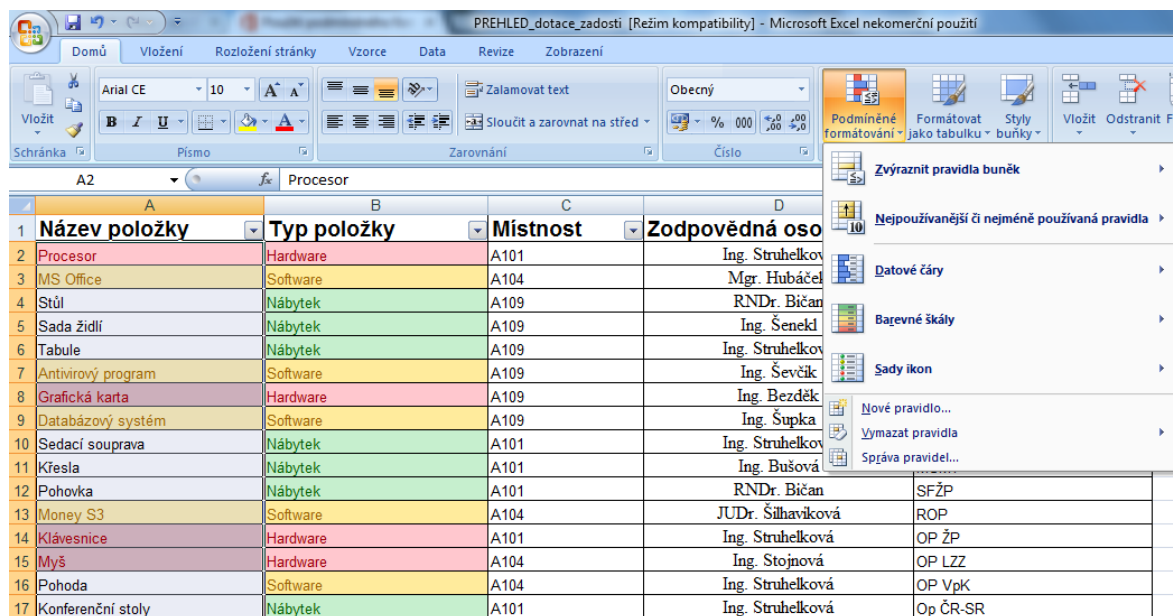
PREHLED_dotace_zadosti [Režim kompatibility] - Microsoft Excel nekomerční použití

Domů Vložení Rozložení stránky Vzorce Data Revize Zobrazení

Vložit
Schránka
Arial CE 10
B I U
Písmo
Zalamovat text
Sloučit a zarovnat na střed
Zarovnání
Obecný
% 000
Číslo
Podmíněné formátování
Formátovat jako tabulku
Styly buňky
Vložit Odstranit

A2 Procesor

| | A | B | C | D |
|---|---|---|---|---|
| 1 | Název položky | Typ položky | Místnost | Zodpovědná oso |
| 2 | Procesor | Hardware | A101 | Ing. Struhelkov |
| 3 | MS Office | Software | A104 | Mgr. Hubáček |
| 4 | Stůl | Nábytek | A109 | RNDr. Bičan |
| 5 | Sada židlí | Nábytek | A109 | Ing. Šenekl |
| 6 | Tabule | Nábytek | A109 | Ing. Struhelkov |
| 7 | Antivirový program | Software | A109 | Ing. Ševčík |
| 8 | Grafická karta | Hardware | A109 | Ing. Bezděk |
| 9 | Databázový systém | Software | A109 | Ing. Šupka |
| 10 | Sedací souprava | Nábytek | A101 | Ing. Struhelkov |
| 11 | Křesla | Nábytek | A101 | Ing. Bušová |
| 12 | Pohovka | Nábytek | A101 | RNDr. Bičan | SFŽP |
| 13 | Money S3 | Software | A104 | JUDr. Šilhaviková | ROP |
| 14 | Klávesnice | Hardware | A101 | Ing. Struhelková | OP ŽP |
| 15 | Myš | Hardware | A104 | Ing. Stojnová | OP LZZ |
| 16 | Pohoda | Software | A104 | Ing. Struhelková | OP VpK |
| 17 | Konferenční stoly | Nábytek | A101 | Ing. Struhelková | Op ČR-SR |

Zvýraznit pravidla buněk
Nejpoužívanější či nejméně používaná pravidla
Datové čáry
Barevné škály
Sady ikon
Nové pravidlo...
Vymazat pravidla
Správa pravidel...